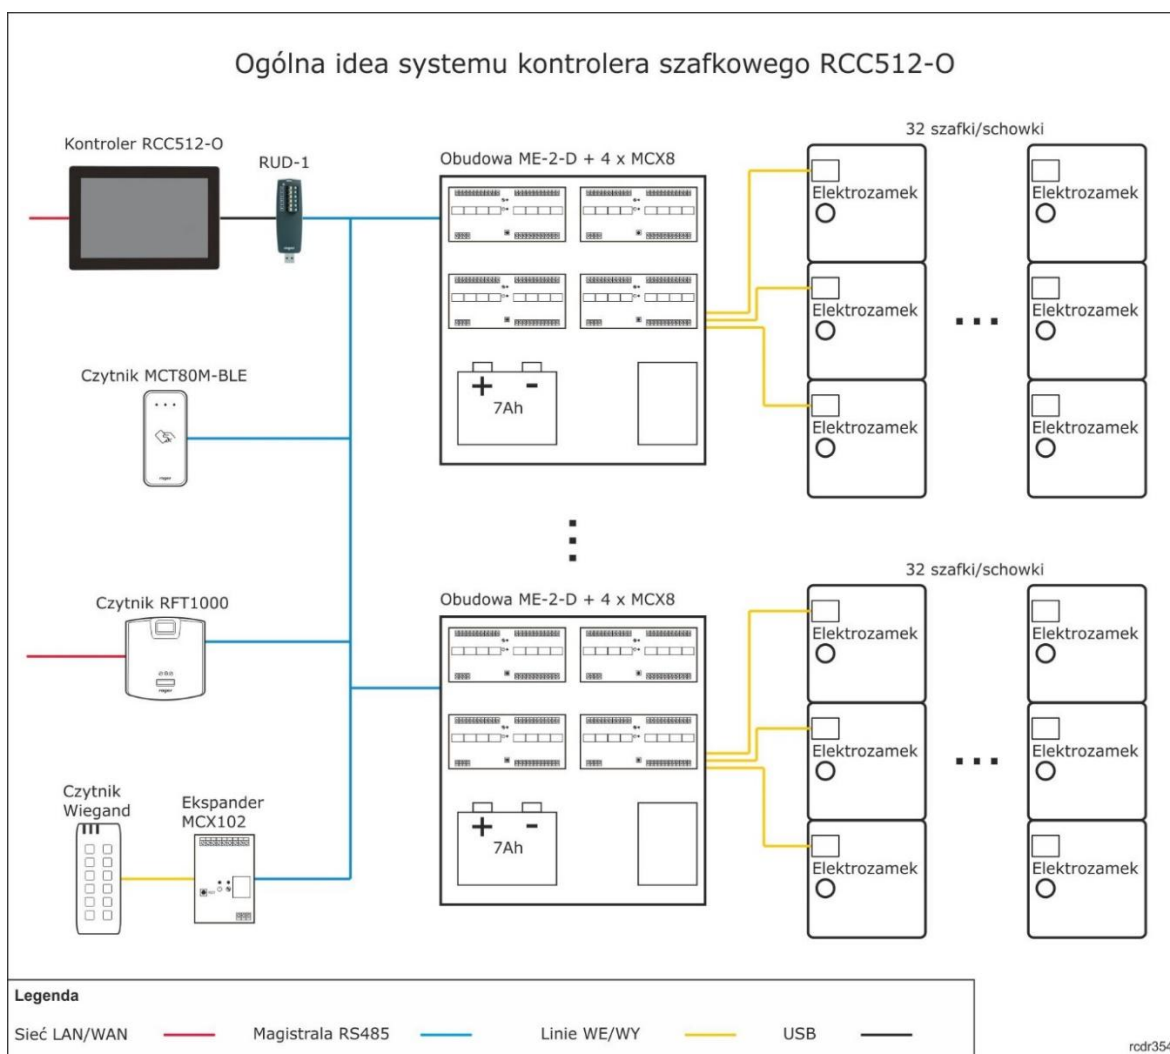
Ogólna idea systemu kontrolera szafkowego RCC512-O

Kontroler RCC512-O

RUD-1

Obudowa ME-2-D + 4 x MCX8

32 szafki/schowki

Elektrozamek

Elektrozamek

Elektrozamek

Elektrozamek

Elektrozamek

Elektrozamek

7Ah

Czytnik MCT80M-BLE

Czytnik RFT1000

Obudowa ME-2-D + 4 x MCX8

32 szafki/schowki

Elektrozamek

Elektrozamek

Elektrozamek

Elektrozamek

Elektrozamek

Elektrozamek

7Ah

Czytnik Wiegand

Ekspander MCX102

Legenda

Sieć LAN/WAN

Magistrala RS485

Linie WE/WY

USB

rcdr354